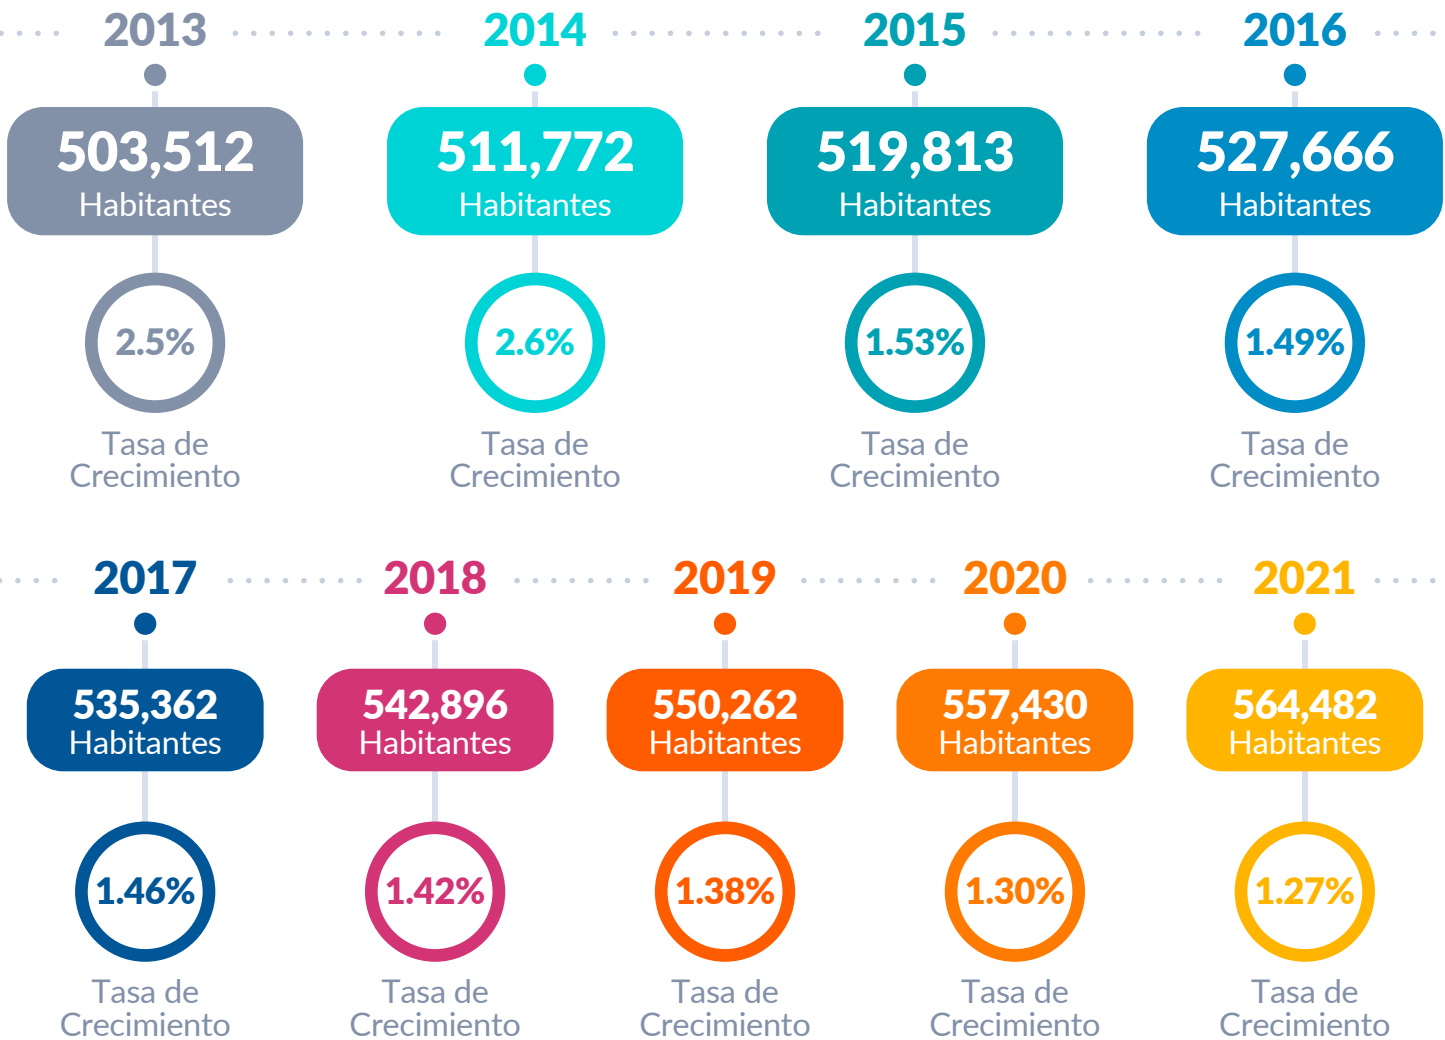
2013
503,512
Habitantes
2.5%
Tasa de Crecimiento

2014
511,772
Habitantes
2.6%
Tasa de Crecimiento

2015
519,813
Habitantes
1.53%
Tasa de Crecimiento

2016
527,666
Habitantes
1.49%
Tasa de Crecimiento

2017
535,362
Habitantes
1.46%
Tasa de Crecimiento

2018
542,896
Habitantes
1.42%
Tasa de Crecimiento

2019
550,262
Habitantes
1.38%
Tasa de Crecimiento

2020
557,430
Habitantes
1.30%
Tasa de Crecimiento

2021
564,482
Habitantes
1.27%
Tasa de Crecimiento